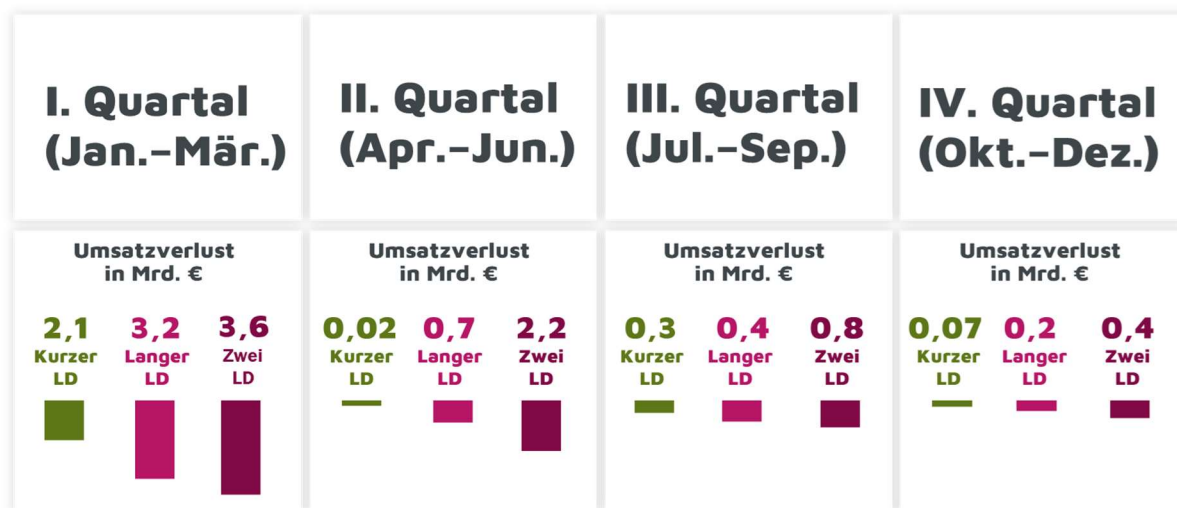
I. Quartal (Jan.–Mär.)

Umsatzverlust in Mrd. €

2,1 Kurzer LD

3,2 Langer LD

3,6 Zwei LD

II. Quartal (Apr.–Jun.)

Umsatzverlust in Mrd. €

0,02 Kurzer LD

0,7 Langer LD

2,2 Zwei LD

III. Quartal (Jul.–Sep.)

Umsatzverlust in Mrd. €

0,3 Kurzer LD

0,4 Langer LD

0,8 Zwei LD

IV. Quartal (Okt.–Dez.)

Umsatzverlust in Mrd. €

0,07 Kurzer LD

0,2 Langer LD

0,4 Zwei LD